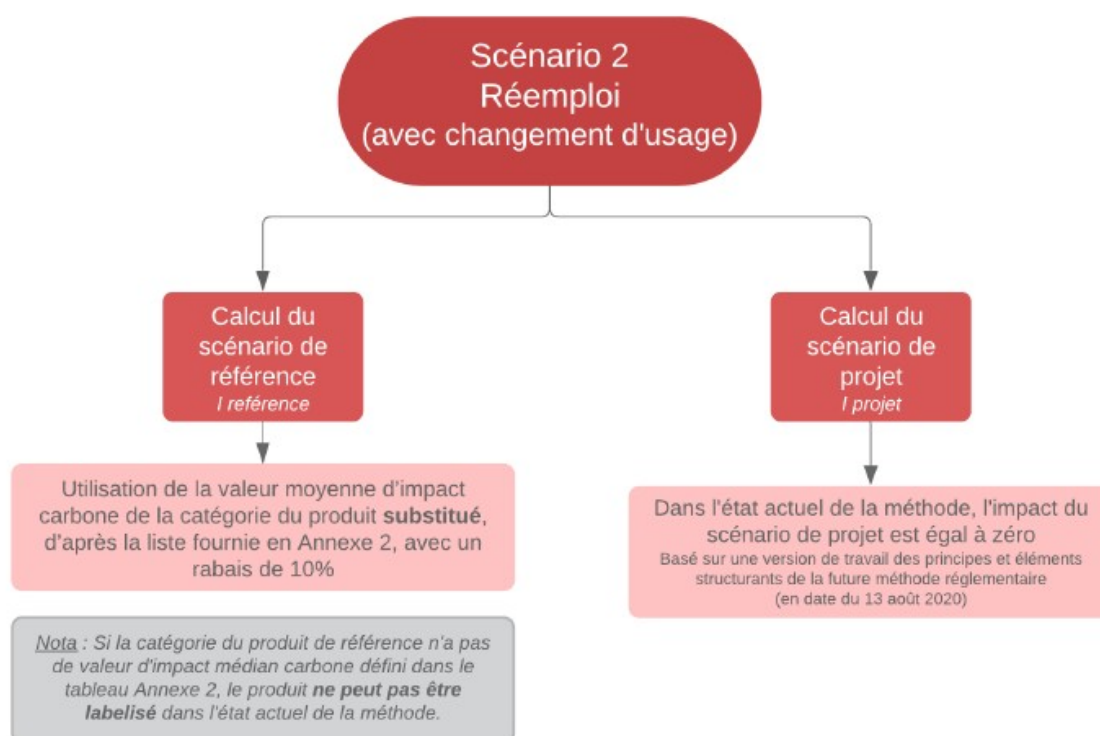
Scénario 2
Réemploi
(avec changement d'usage)

Calcul du scénario de référence
I référence

Calcul du scénario de projet
I projet

Utilisation de la valeur moyenne d'impact carbone de la catégorie du produit **substitué**, d'après la liste fournie en Annexe 2, avec un rabais de 10%

Dans l'état actuel de la méthode, l'impact du scénario de projet est égal à zéro
Basé sur une version de travail des principes et éléments structurants de la future méthode réglementaire (en date du 13 août 2020)

Nota : Si la catégorie du produit de référence n'a pas de valeur d'impact médian carbone défini dans le tableau Annexe 2, le produit **ne peut pas être labelisé** dans l'état actuel de la méthode.